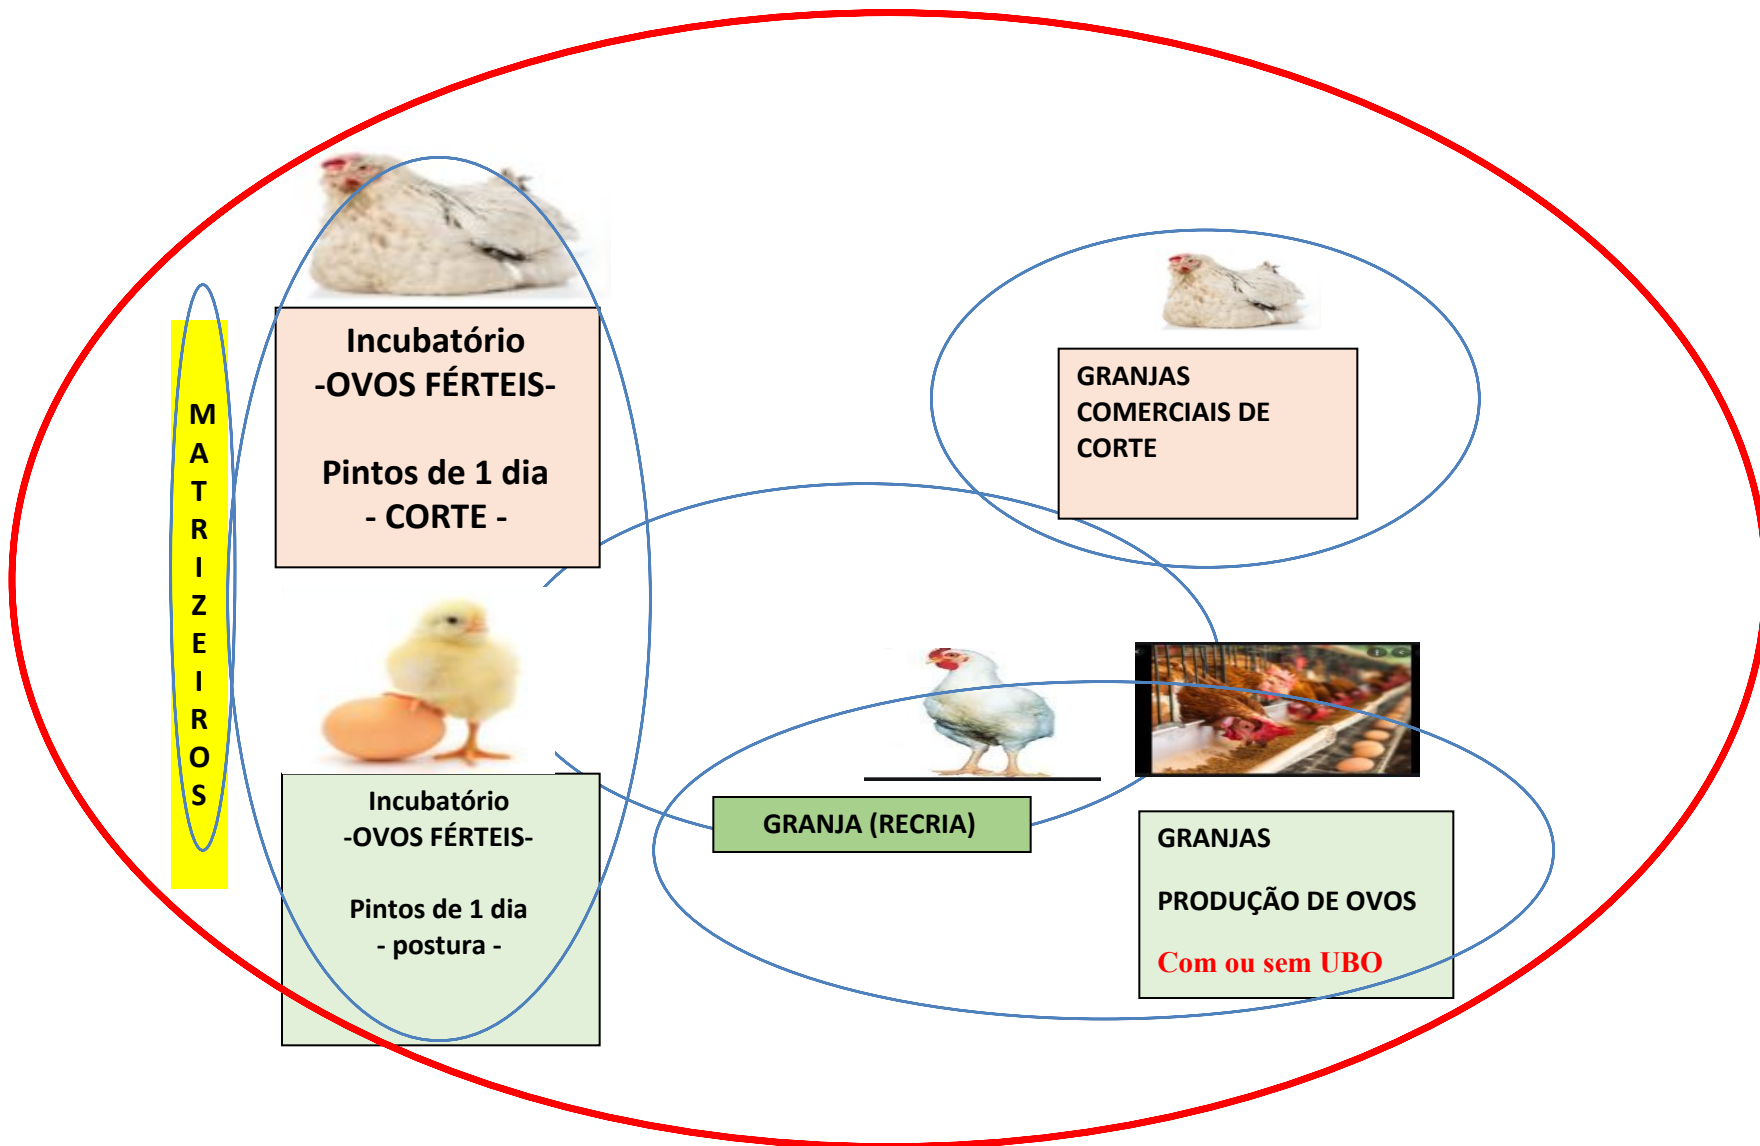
MATRIZEIROS

Incubatório
-OVOS FÉRTEIS-

Pintos de 1 dia
- CORTE -

Incubatório
-OVOS FÉRTEIS-

Pintos de 1 dia
- postura -

GRANJAS COMERCIAIS DE CORTE

GRANJA (RECRIA)

GRANJAS

PRODUÇÃO DE OVOS

Com ou sem UBO